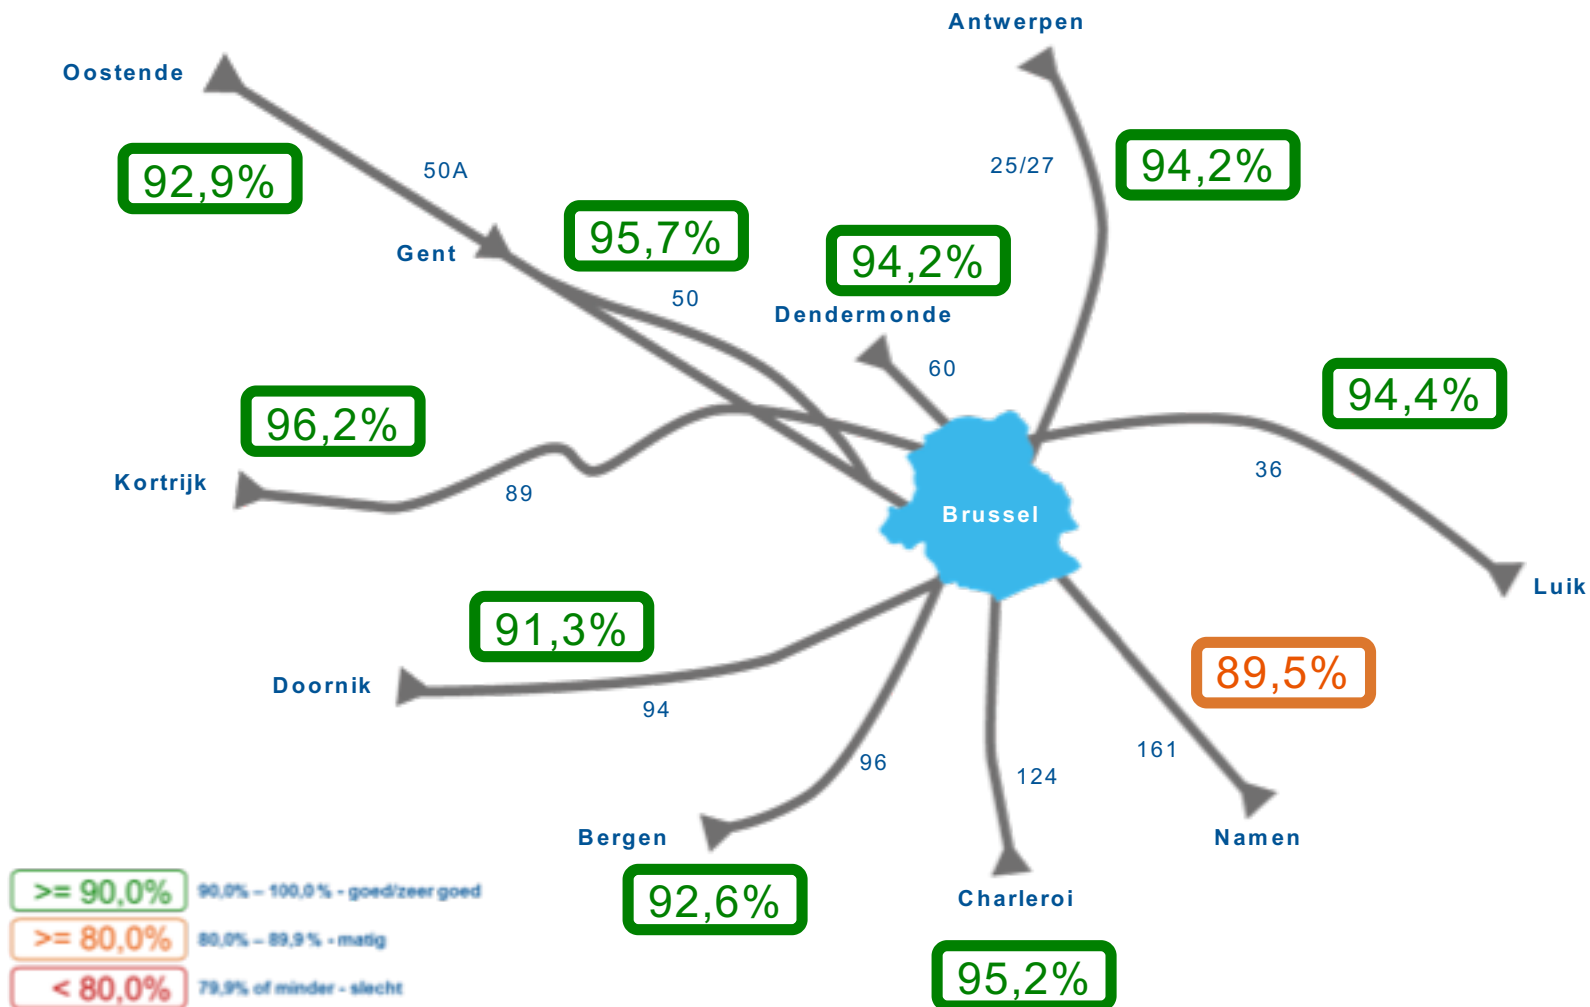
Antwerpen

Oostende

92,9%

50A

25/27

94,2%

Gent

95,7%

94,2%

50

Dendermonde

60

96,2%

94,4%

36

Kortrijk

89

Brussel

Luik

91,3%

89,5%

Doornik

94

96

161

124

Bergen

Namen

Charleroi

92,6%

95,2%

>= 90,0% 90,0% – 100,0 % - goed/zeer goed

>= 80,0% 80,0% – 89,9 % - matig

< 80,0% 79,9% of minder - slecht